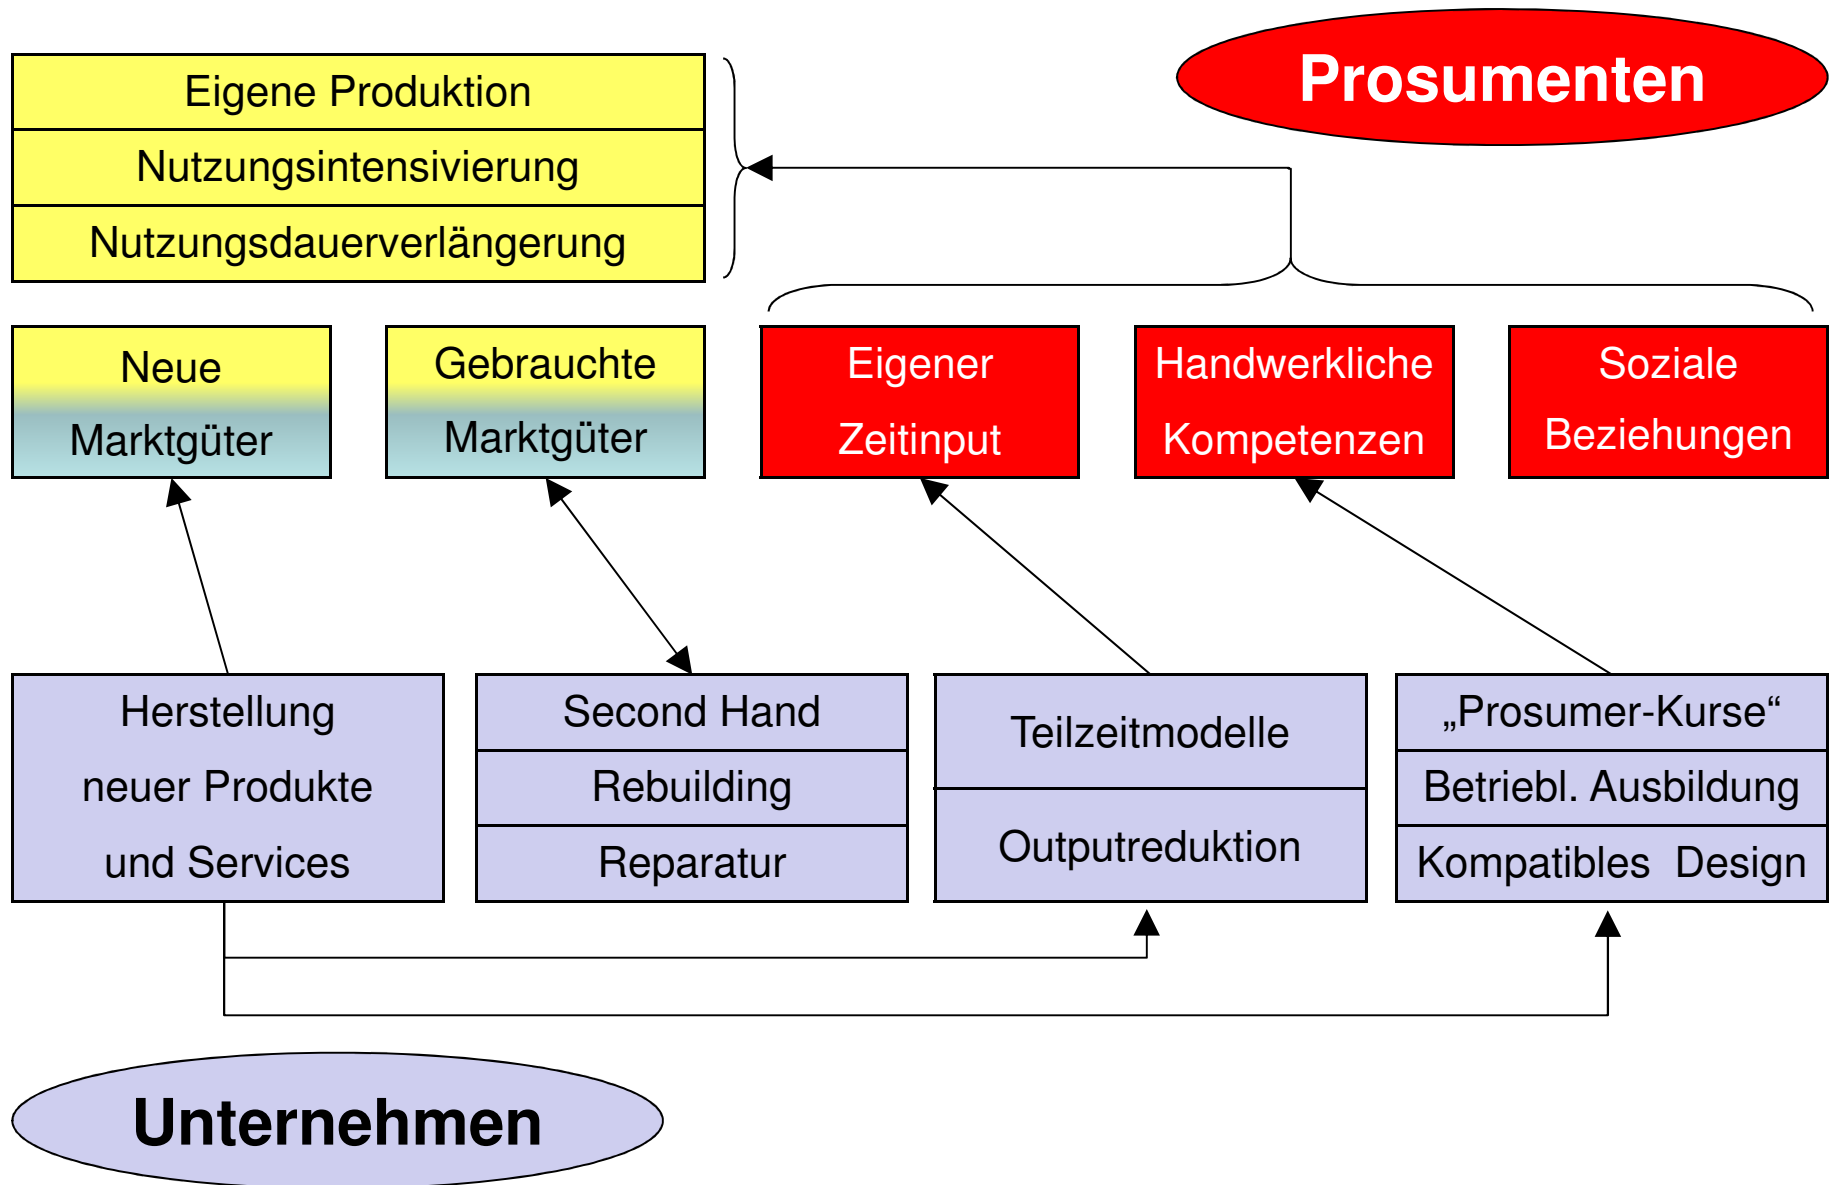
Eigene Produktion
Nutzungsintensivierung
Nutzungsdauerverlängerung

Prosumenten

Neue Marktgüter

Gebrauchte Marktgüter

Eigener Zeitinput

Handwerkliche Kompetenzen

Soziale Beziehungen

Herstellung neuer Produkte und Services

Second Hand
Rebuilding
Reparatur

Teilzeitmodelle
Outputreduktion

„Prosumer-Kurse“
Betriebl. Ausbildung
Kompatibles Design

Unternehmen